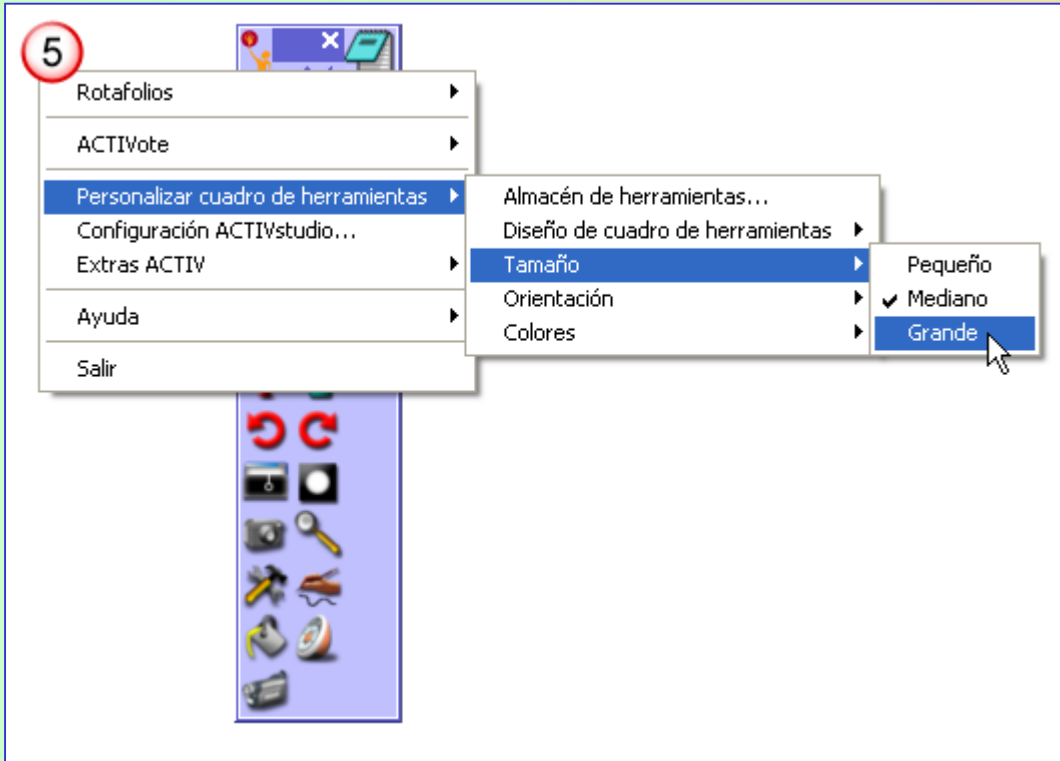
5

Rotafolios
ACTIVote
Personalizar cuadro de herramientas
Configuración ACTIVstudio...
Extras ACTIV
Ayuda
Salir

Almacén de herramientas...
Diseño de cuadro de herramientas
Tamaño
Orientación
Colores

Pequeño
Mediano
Grande